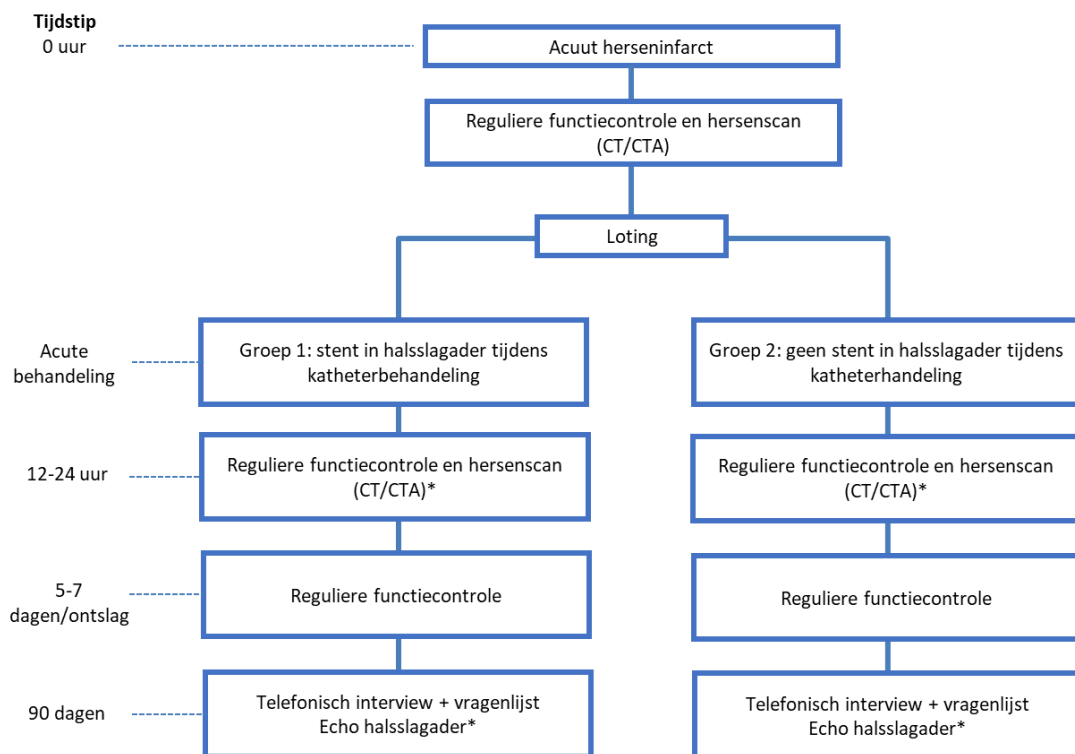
Tijdstip
0 uur

Acuut herseninfarct

Reguliere functiecontrole en hersenscan (CT/CTA)

Loting

Acute behandeling

Groep 1: stent in halsslagader tijdens katheterbehandeling

Groep 2: geen stent in halsslagader tijdens katheterhandeling

12-24 uur

Reguliere functiecontrole en hersenscan (CT/CTA)*

Reguliere functiecontrole en hersenscan (CT/CTA)*

5-7 dagen/ontslag

Reguliere functiecontrole

Reguliere functiecontrole

90 dagen

Telefonisch interview + vragenlijst
Echo halsslagader*

Telefonisch interview + vragenlijst
Echo halsslagader*